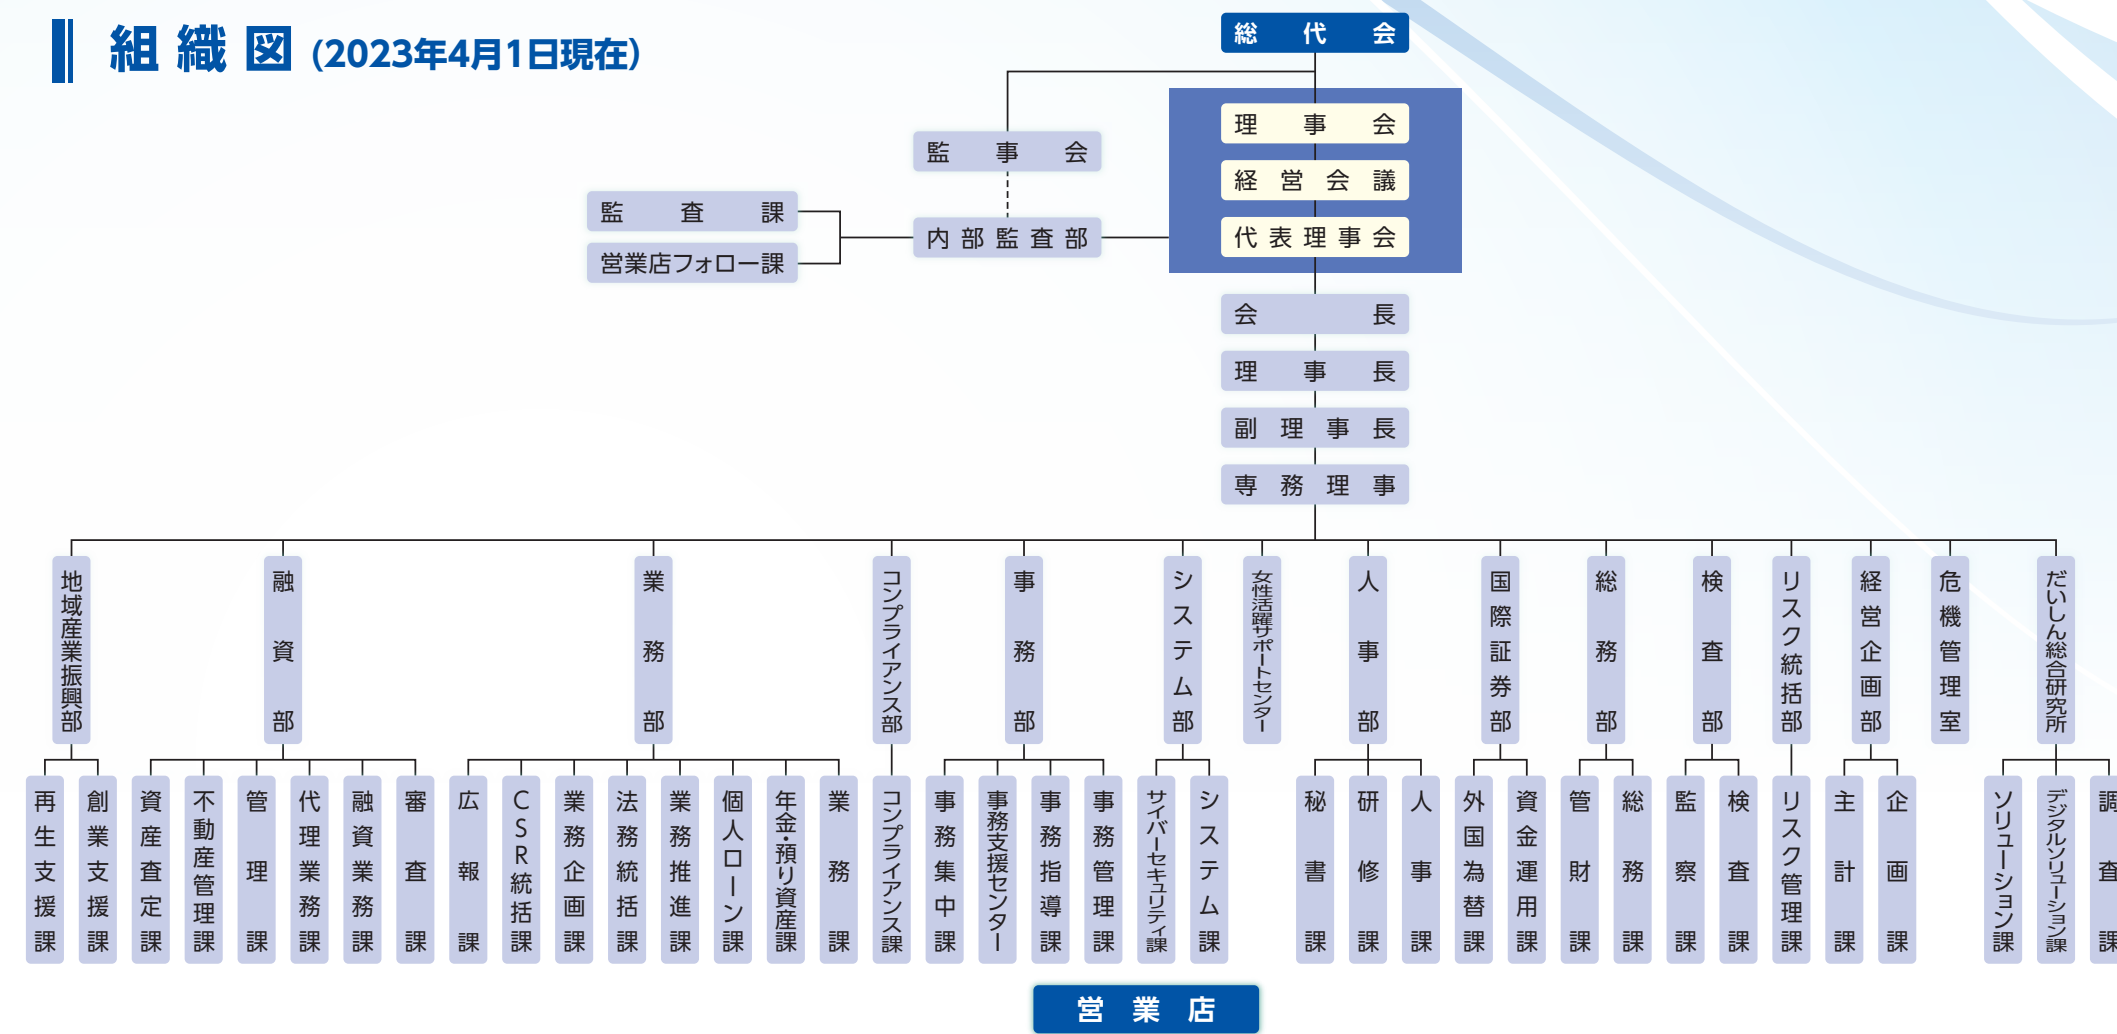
組織図 (2023年4月1日現在)

総代会

理事会
経営会議
代表理事会

監事会
内部監査部
監査課
営業店フォロー課

会長
理事長
副理事長
専務理事

地域産業振興部
融資部
業務部
コンプライアンス部
事務部
システム部
女性活躍サポートセンター
人事部
国際証券部
総務部
検査部
リスク統括部
経営企画部
危機管理室
だいしん総合研究所

再生支援課
創業支援課
資産査定課
不動産管理課
管理課
代理業務課
融資業務課
審査課
広報課
CSR統括課
業務企画課
法務統括課
業務推進課
個人ローン課
年金・預り資産課
業務課
コンプライアンス課
事務集中課
事務支援センター
事務指導課
事務管理課
サイバーセキュリティ課
システム課
秘書課
研修課
人事課
外国為替課
資金運用課
管財課
総務課
監察課
検査課
リスク管理課
主計課
企画課
ソリューション課
デジタルソリューション課
調査課

営業店